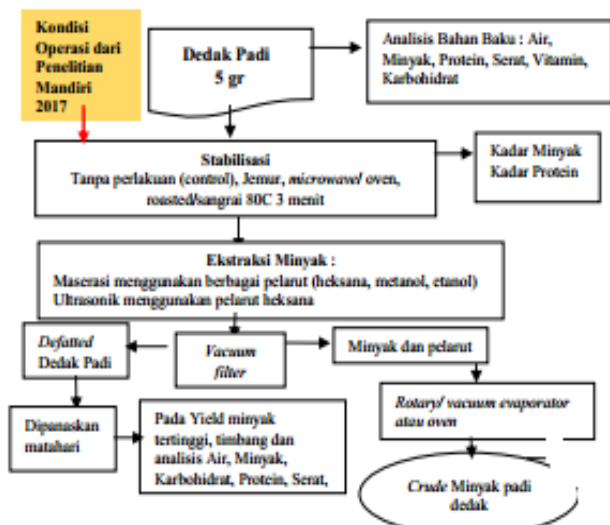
Kondisi Operasi dari Penelitian Mandiri 2017

Dedak Padi
5 gr

Analisis Bahan Baku : Air, Minyak, Protein, Serat, Vitamin, Karbohidrat

Stabilisasi
Tanpa perlakuan (control), Jemur, microwave/ oven, roasted/sangrai 80C 3 menit

Kadar Minyak
Kadar Protein

Ekstraksi Minyak :
Maserasi menggunakan berbagai pelarut (heksana, metanol, etanol)
Ultrasonik menggunakan pelarut heksana

Defatted Dedak Padi

Vacuum filter

Minyak dan pelarut

Dipanaskan matahari

Pada Yield minyak tertinggi, timbang dan analisis Air, Minyak, Karbohidrat, Protein, Serat,

Rotary/ vacuum evaporator atau oven

Crude Minyak padi dedak